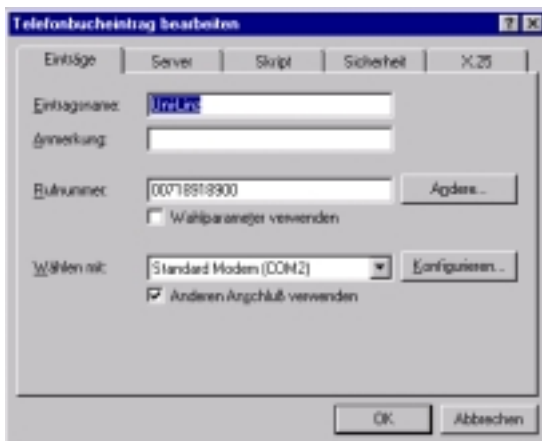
Telefonbucheintrag bearbeiten

?
X

Einträge
Server
Skript
Sicherheit
X.25

Eintragsname:
UniLinz

Anmerkung:

Rufnummer:
007189189900

Andere...

Wahlparameter verwenden

Wählen mit:
Standard Modem (COM2)

Konfigurieren...

Anderen Anschluß verwenden

OK
Abbrechen